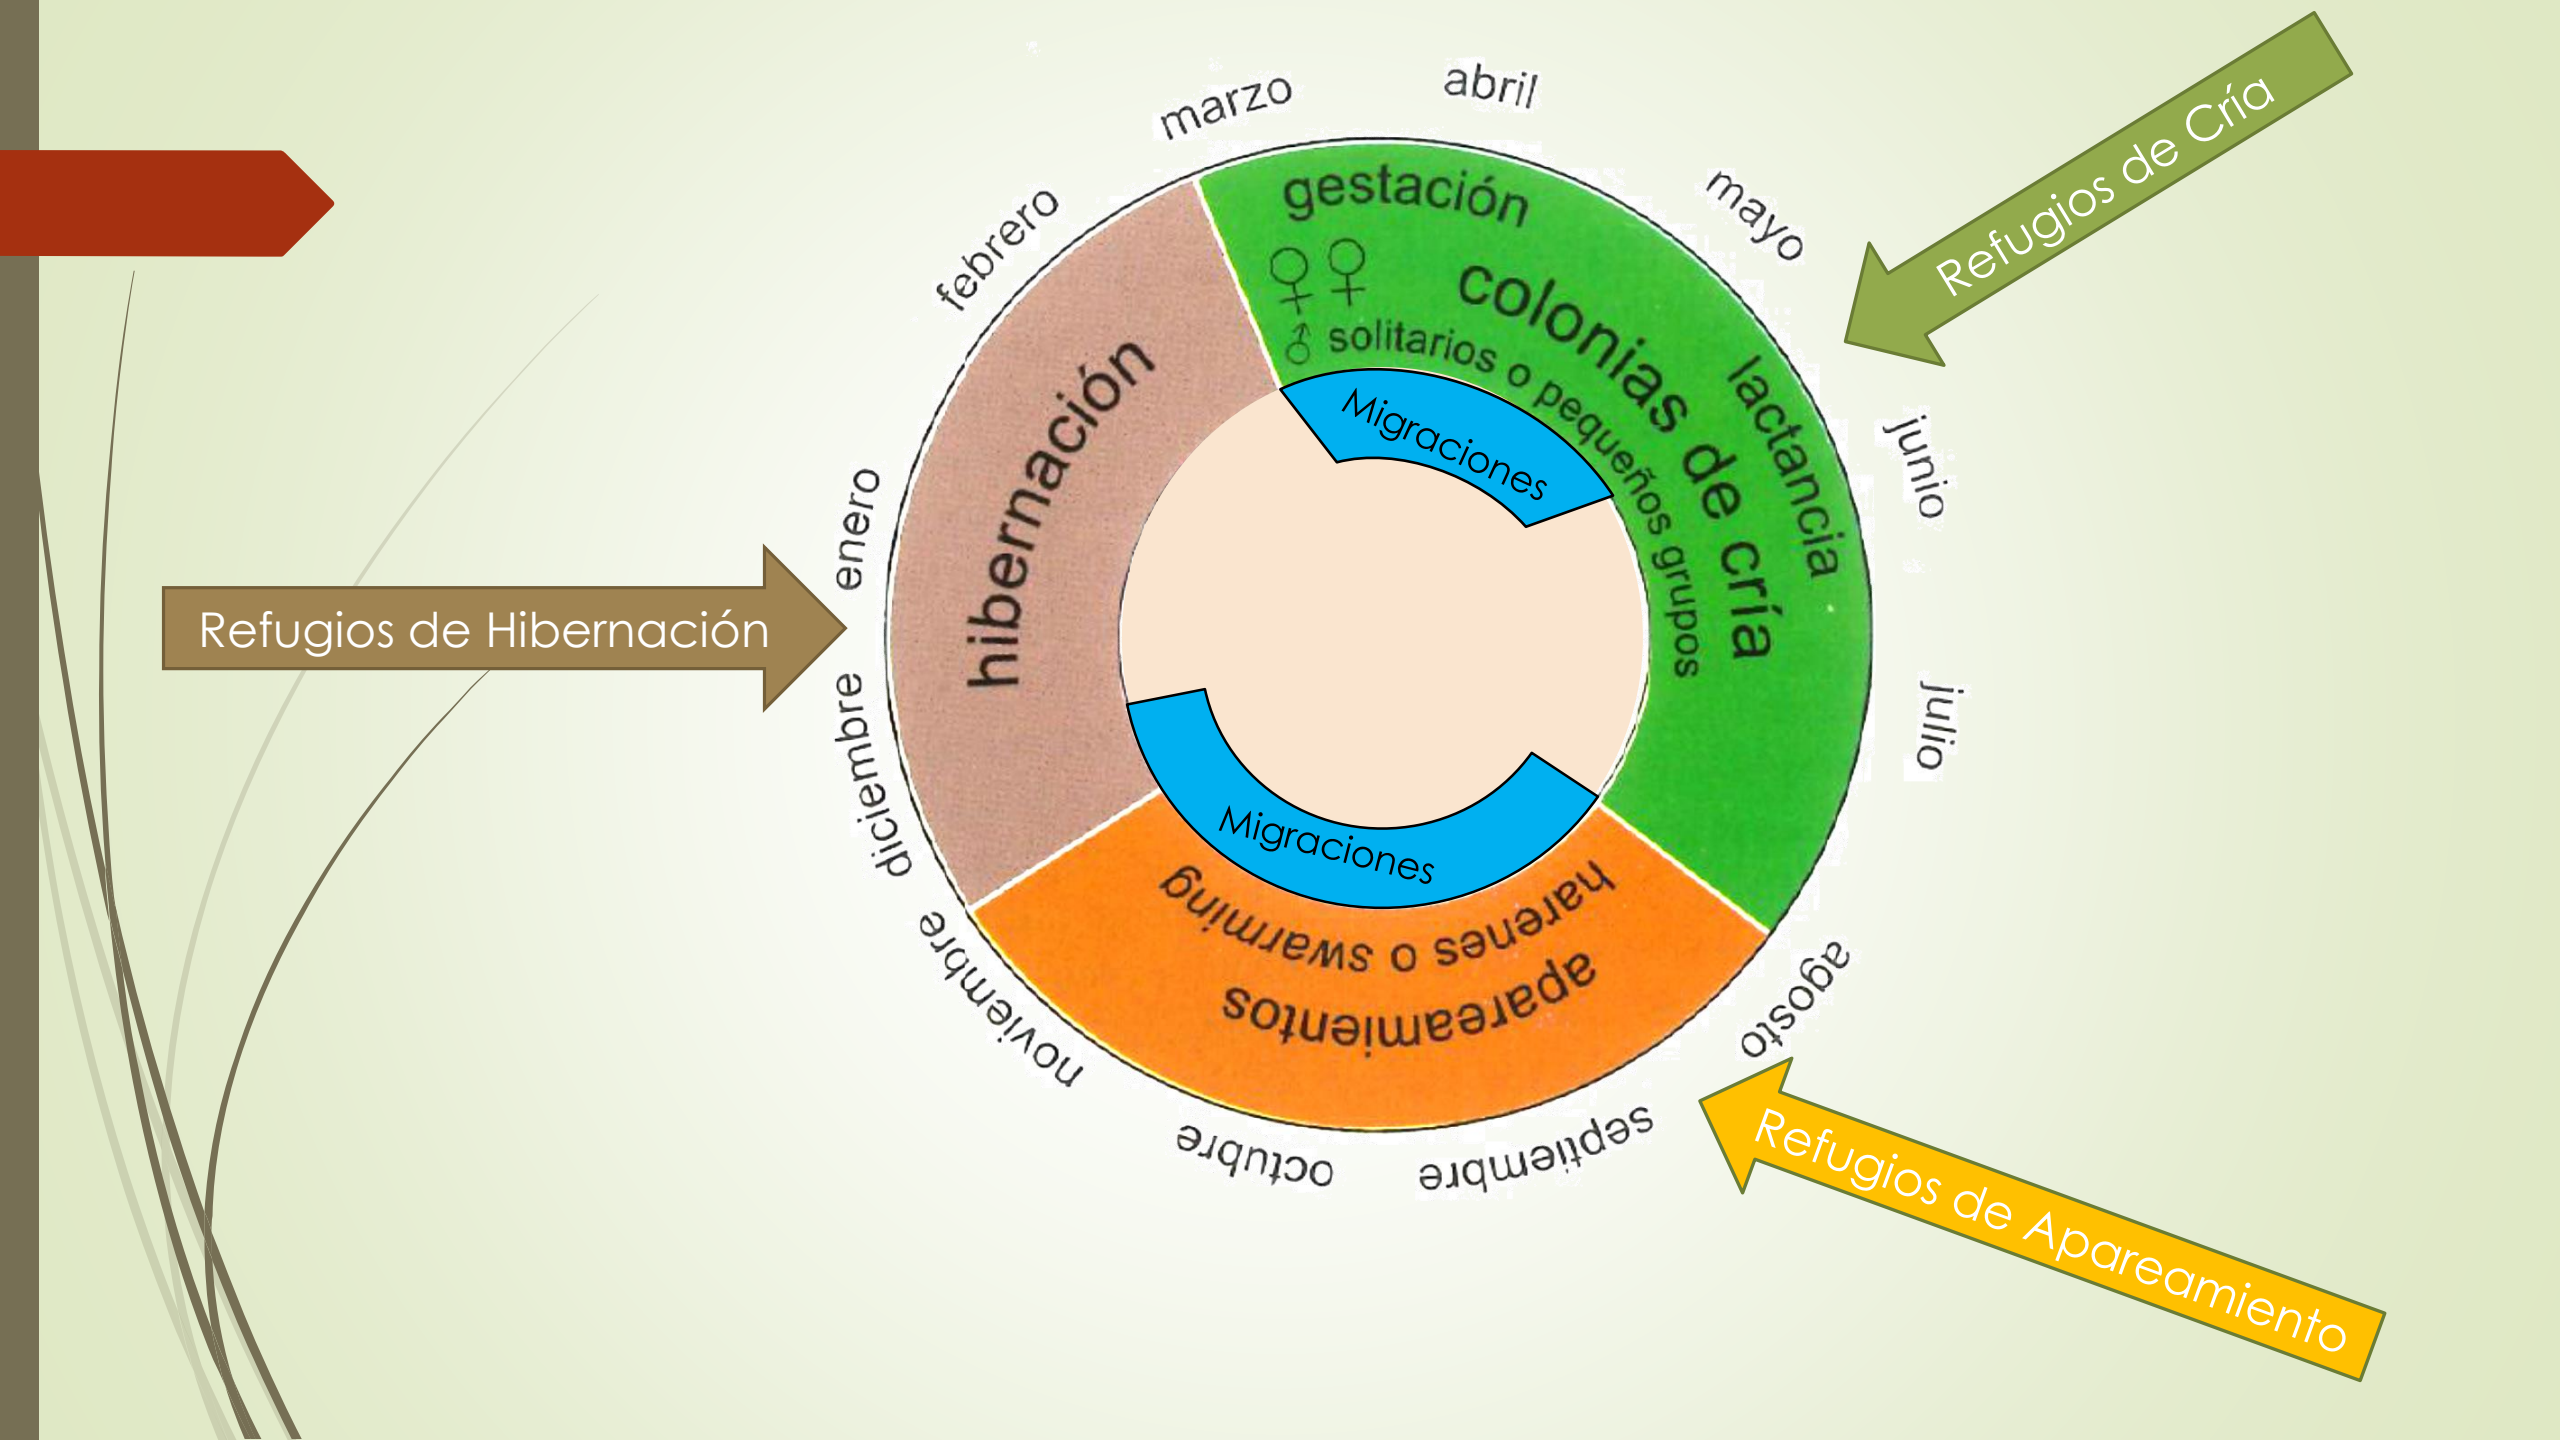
marzo

abril

mayo

junio

julio

agosto

septiembre

octubre

noviembre

diciembre

enero

febrero

gestación

♀♀

colonias de cría

♂ solitarios o pequeños grupos

lactancia

Migraciones

hibernación

Migraciones

harenes o swarming

apareamientos

Refugios de Cría

Refugios de Hibernación

Refugios de Apareamiento